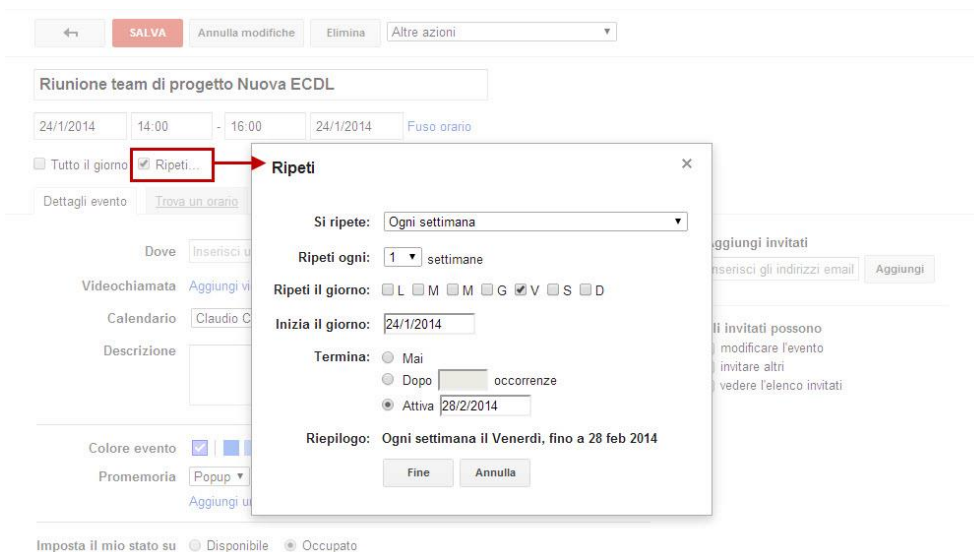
SALVA Annulla modifiche Elimina Altre azioni

Riunione team di progetto Nuova ECDL

24/1/2014 14:00 - 16:00 24/1/2014 Fuso orario

Tutto il giorno Ripeti...

Dettagli evento Trova un orario

Dove Inserisci u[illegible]

Videochiamata Aggiungi vi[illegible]

Calendario Claudio C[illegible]

Descrizione

Colore evento

Promemoria Popup

Aggiungi u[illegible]

Imposta il mio stato su Disponibile Occupato

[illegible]ggiungi invitati

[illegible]nserisci gli indirizzi email Aggiungi

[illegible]li invitati possono

modificare l'evento

invitare altri

vedere l'elenco invitati

Ripeti ×

Si ripete: Ogni settimana

Ripeti ogni: 1 settimane

Ripeti il giorno: L M M G V S D

Inizia il giorno: 24/1/2014

Termina: Mai

Dopo occorrenze

Attiva 28/2/2014

Riepilogo: Ogni settimana il Venerdì, fino a 28 feb 2014

Fine Annulla